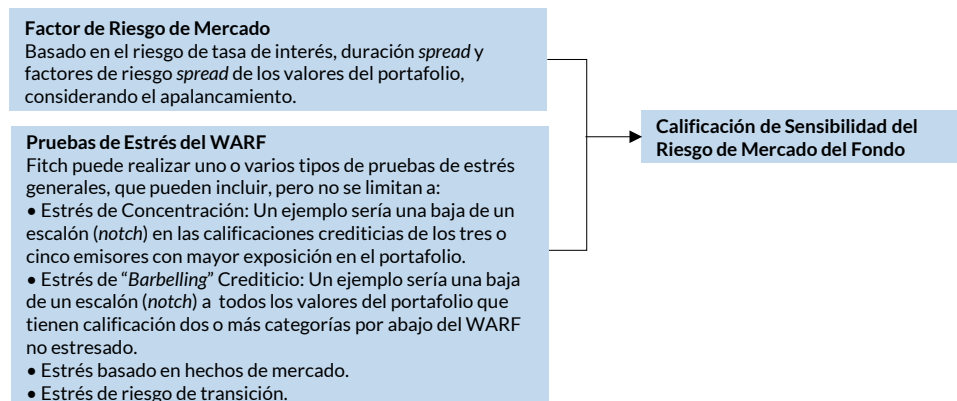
**Factor de Riesgo de Mercado**
Basado en el riesgo de tasa de interés, duración *spread* y factores de riesgo *spread* de los valores del portafolio, considerando el apalancamiento.

**Pruebas de Estrés del WARF**
Fitch puede realizar uno o varios tipos de pruebas de estrés generales, que pueden incluir, pero no se limitan a:
• Estrés de Concentración: Un ejemplo sería una baja de un escalón (*notch*) en las calificaciones crediticias de los tres o cinco emisores con mayor exposición en el portafolio.
• Estrés de "*Barbelling*" Crediticio: Un ejemplo sería una baja de un escalón (*notch*) a todos los valores del portafolio que tienen calificación dos o más categorías por abajo del WARF no estresado.
• Estrés basado en hechos de mercado.
• Estrés de riesgo de transición.

**Calificación de Sensibilidad del Riesgo de Mercado del Fondo**